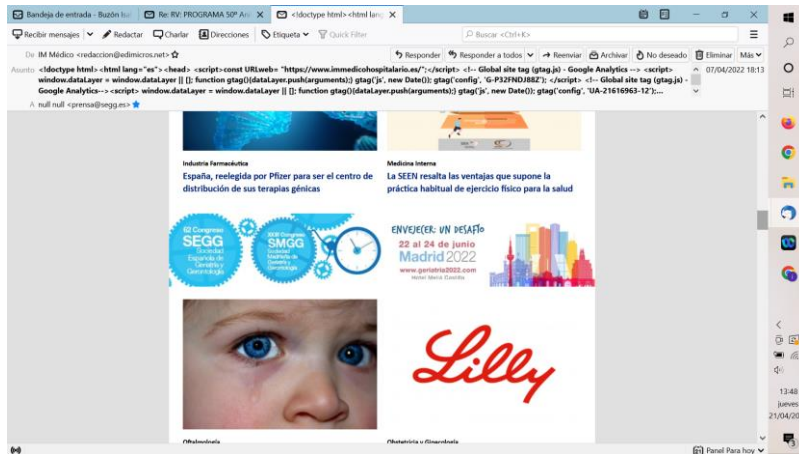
Bandeja de entrada - Buzón local
Re: RV: PROGRAMA 50º An
<!doctype html><html lang

Recibir mensajes
Redactar
Charlar
Direcciones
Etiqueta
Quick Filter
Buscar <Ctrl+K>

De IM Médico <redaccion@edimicros.net>
Responder
Responder a todos
Reenviar
Archivar
No deseado
Eliminar
Más

Asunto <!doctype html> <html lang="es"> <head> <script>const URLweb= "https://www.immedicohospitalario.es/";</script> <!-- Global site tag (gtag.js) - Google Analytics --> <script> window.dataLayer = window.dataLayer || []; function gtag(){dataLayer.push(arguments);} gtag('js', new Date()); gtag('config', 'G-P32FNDJ88Z'); </script> <!-- Global site tag (gtag.js) - Google Analytics--> <script> window.dataLayer = window.dataLayer || []; function gtag(){dataLayer.push(arguments);} gtag('js', new Date()); gtag('config', 'UA-21616963-12');...
07/04/2022 18:13

A null null <prensa@segg.es>

Industria Farmacéutica
España, reelegida por Pfizer para ser el centro de distribución de sus terapias génicas

Medicina Interna
La SEEN resalta las ventajas que supone la práctica habitual de ejercicio físico para la salud

62 Congreso SEGG Sociedad Española de Geriatría y Gerontología
XXIII Congreso SMGG Sociedad Madrileña de Geriatría y Gerontología

ENVEJECER: UN DESAFÍO
22 al 24 de junio
Madrid 2022
www.geriatria2022.com
Hotel Melia Castilla

Lilly

Oftalmología
Obstetricia y Ginecología

Panel Para hoy

13:48
jueves
21/04/20